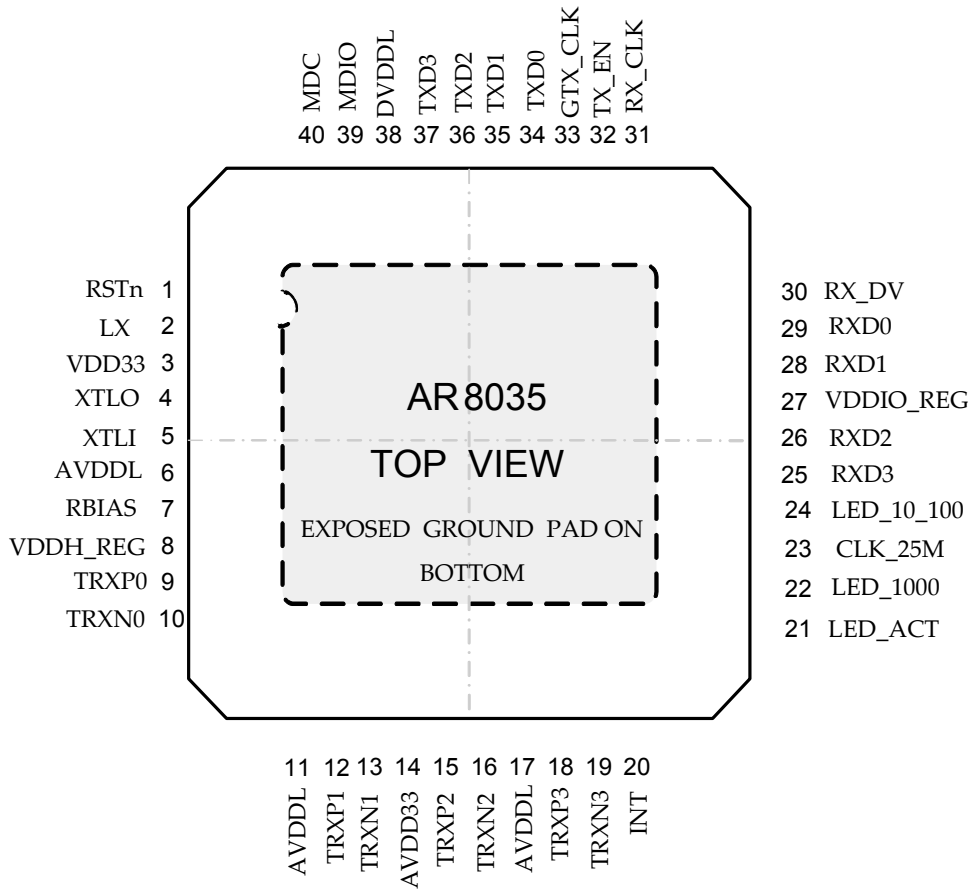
MDC MDIO DVDDL TXD3 TXD2 TXD1 TXD0 GTX_CLK TX_EN RX_CLK
40 39 38 37 36 35 34 33 32 31

RSTn 1
LX 2
VDD33 3
XTLO 4
XTLI 5
AVDDL 6
RBIAS 7
VDDH_REG 8
TRXP0 9
TRXN0 10

AR8035

TOP VIEW

EXPOSED GROUND PAD ON BOTTOM

30 RX_DV
29 RXD0
28 RXD1
27 VDDIO_REG
26 RXD2
25 RXD3
24 LED_10_100
23 CLK_25M
22 LED_1000
21 LED_ACT

11 12 13 14 15 16 17 18 19 20
AVDDL TRXP1 TRXN1 AVDD33 TRXP2 TRXN2 AVDDL TRXP3 TRXN3 INT